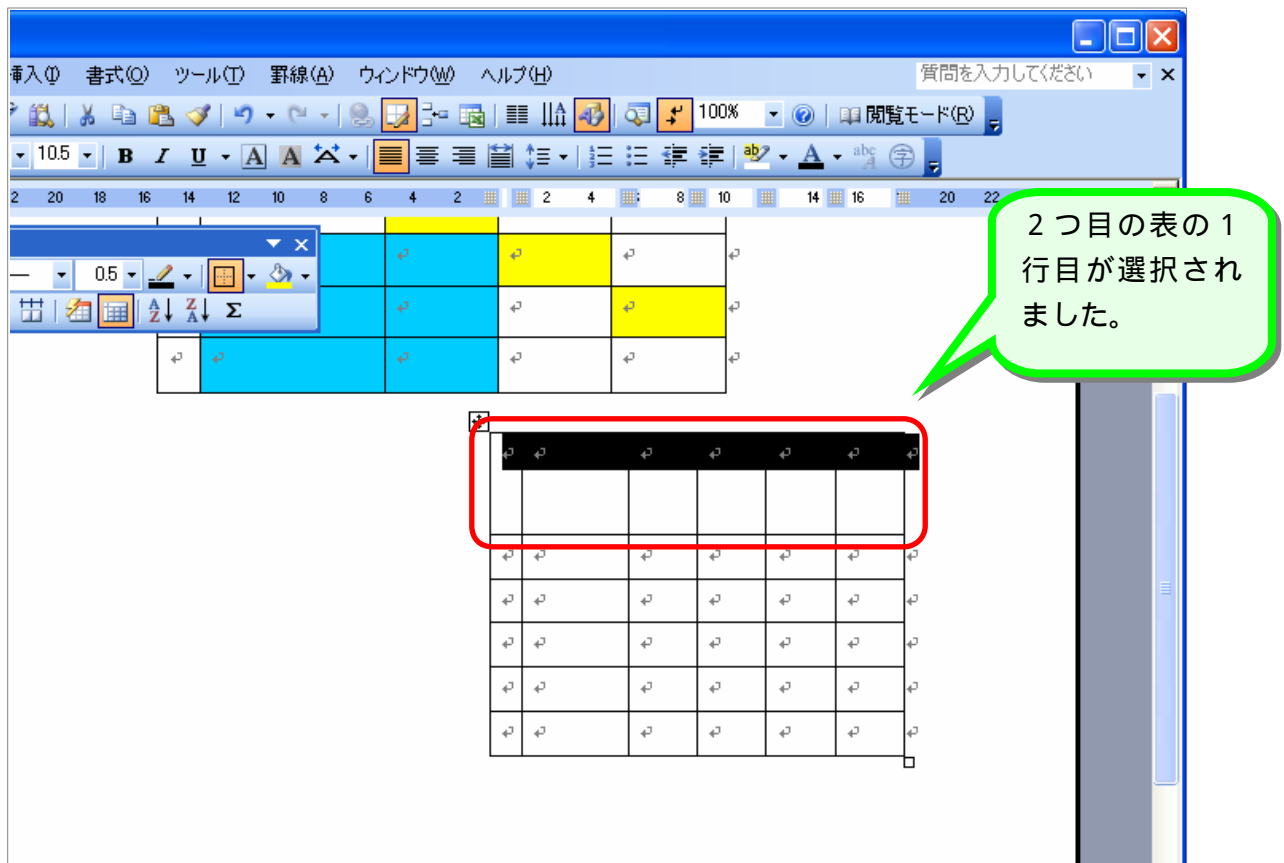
挿入(I) 書式(O) ツール(T) 罫線(A) ウィンドウ(W) ヘルプ(H)

質問を入力してください

100%

閲覧モード(R)

10.5

B I U A A

2 20 18 16 14 12 10 8 6 4 2 2 4 8 10 14 16 20 22

0.5

Σ

２つ目の表の１行目が選択されました。